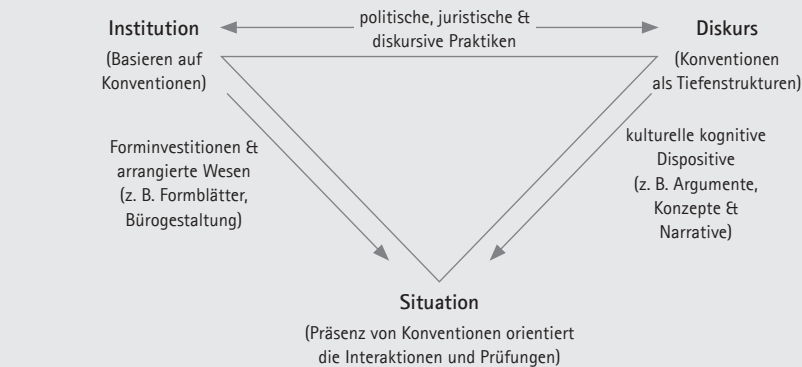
Institution
(Basieren auf Konventionen)

politische, juristische & diskursive Praktiken

Diskurs
(Konventionen als Tiefenstrukturen)

Forminvestitionen & arrangierte Wesen (z. B. Formblätter, Bürogestaltung)

kulturelle kognitive Dispositive (z. B. Argumente, Konzepte & Narrative)

Situation
(Präsenz von Konventionen orientiert die Interaktionen und Prüfungen)